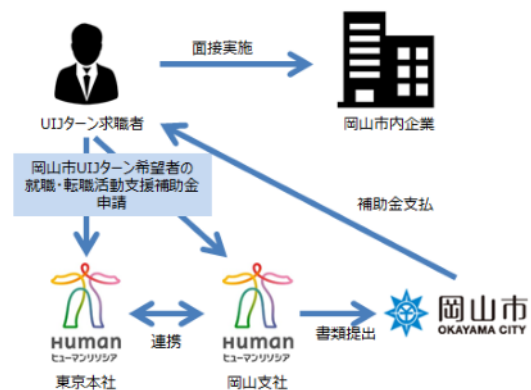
面接実施

UIJターン求職者

岡山市内企業

岡山市UIJターン希望者の就職・転職活動支援補助金申請

補助金支払

Human ヒューマンリソシア

東京本社

連携

Human ヒューマンリソシア

岡山支社

書類提出

岡山市 OKAYAMA CITY